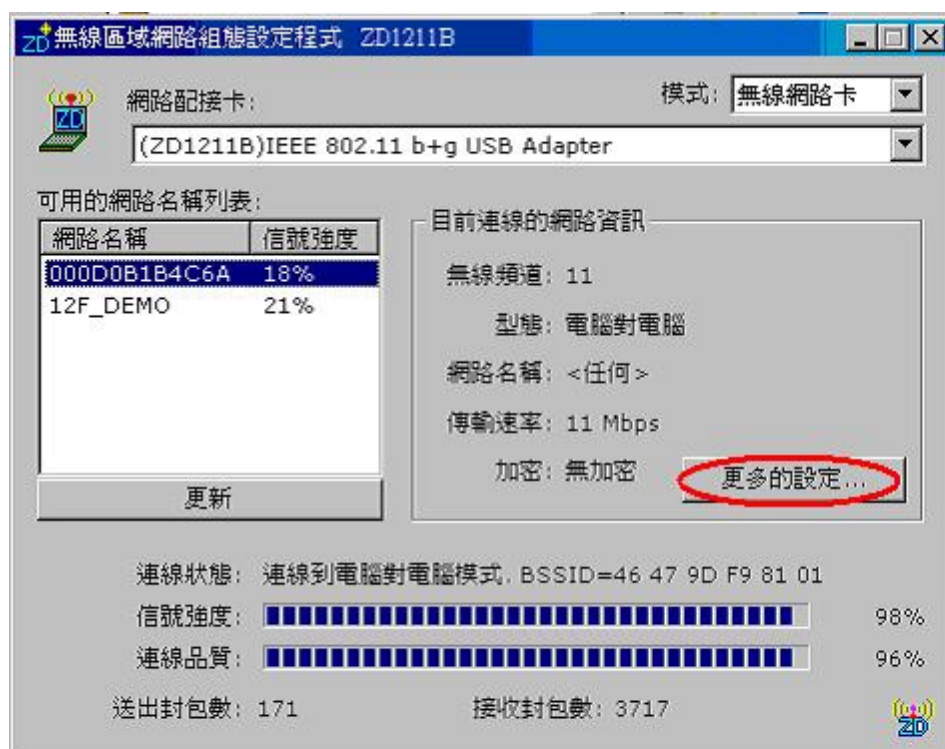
ZD 無線區域網路組態設定程式 ZD1211B

網路配接卡:

模式: 無線網路卡

(ZD1211B)IEEE 802.11 b+g USB Adapter

可用的網路名稱列表:

| 網路名稱 | 信號強度 |
|---|---|
| 000D0B1B4C6A | 18% |
| 12F_DEMO | 21% |

更新

目前連線的網路資訊

無線頻道: 11

型態: 電腦對電腦

網路名稱: <任何>

傳輸速率: 11 Mbps

加密: 無加密

更多的設定...

連線狀態: 連線到電腦對電腦模式, BSSID=46 47 9D F9 81 01

信號強度: 98%

連線品質: 96%

送出封包數: 171

接收封包數: 3717

ZD